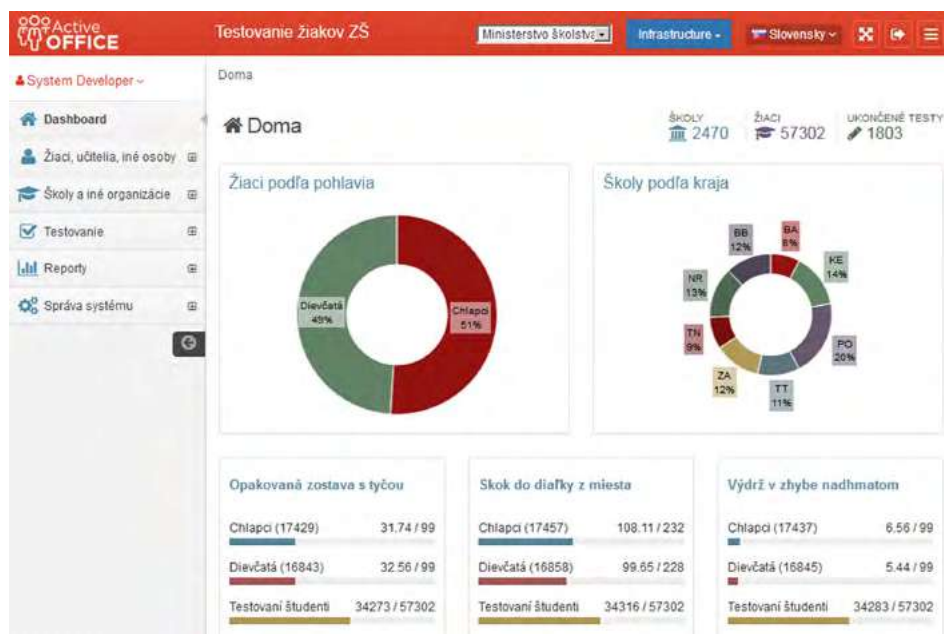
Active OFFICE

Testovanie žiakov ZŠ

Ministerstvo školstva

Infrastructure

Slovensky

System Developer

Dashboard

Žiaci, učitelia, iné osoby

Školy a iné organizácie

Testovanie

Reporty

Správa systému

Doma

Doma

ŠKOLY 2470

ŽIACI 57302

UKONČENÉ TESTY 1803

Žiaci podľa pohlavia

Dievčatá 49%

Chlapci 51%

Školy podľa kraja

BB 12%

BA 8%

KE 14%

NR 13%

TN 9%

PO 20%

ZA 12%

TT 11%

Opakovaná zostava s tyčou

Chlapci (17429) 31.74 / 99

Dievčatá (16843) 32.56 / 99

Testovaní študenti 34273 / 57302

Skok do diaľky z miesta

Chlapci (17457) 108.11 / 232

Dievčatá (16858) 99.65 / 228

Testovaní študenti 34316 / 57302

Výdrž v zhybe nadhmatom

Chlapci (17437) 6.56 / 99

Dievčatá (16845) 5.44 / 99

Testovaní študenti 34283 / 57302